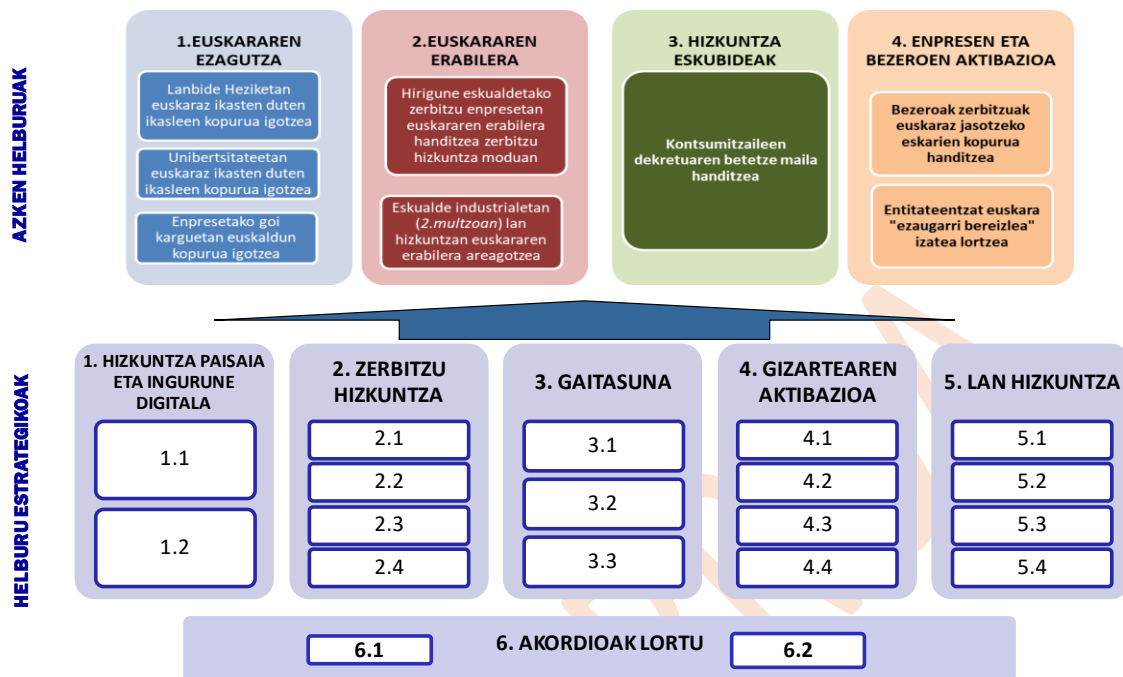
AZKEN HELBURUAK

1.EUSKARAREN EZAGUTZA

Lanbide Heziketan euskaraz ikasten duten ikasleen kopurua igotzea

Unibertsitateetan euskaraz ikasten duten ikasleen kopurua igotzea

Enpresetako goi karguetan euskaldun kopurua igotzea

2.EUSKARAREN ERABILERA

Hirigune eskualdetako zerbitzu enpresetan euskararen erabilera handitzea zerbitzu hizkuntza moduan

Eskualde industrialetan (2.multzoan) lan hizkuntzan euskararen erabilera areagotzea

3. HIZKUNTZA ESKUBIDEAK

Kontsumitzaileen dekretuaren betetze maila handitzea

4. ENPRESEN ETA BEZEROEN AKTIBAZIOA

Bezeroak zerbitzuak euskaraz jasotzeko eskarien kopurua handitzea

Entitateentzat euskara "ezaugarri bereizlea" izatea lortzea

HELBURU ESTRATEGIKOAK

1. HIZKUNTZA PAISAIA ETA INGURUNE DIGITALA

1.1

1.2

2. ZERBITZU HIZKUNTZA

2.1

2.2

2.3

2.4

3. GAITASUNA

3.1

3.2

3.3

4. GIZARTEAREN AKTIBAZIOA

4.1

4.2

4.3

4.4

5. LAN HIZKUNTZA

5.1

5.2

5.3

5.4

6.1

6. AKORDIOAK LORTU

6.2